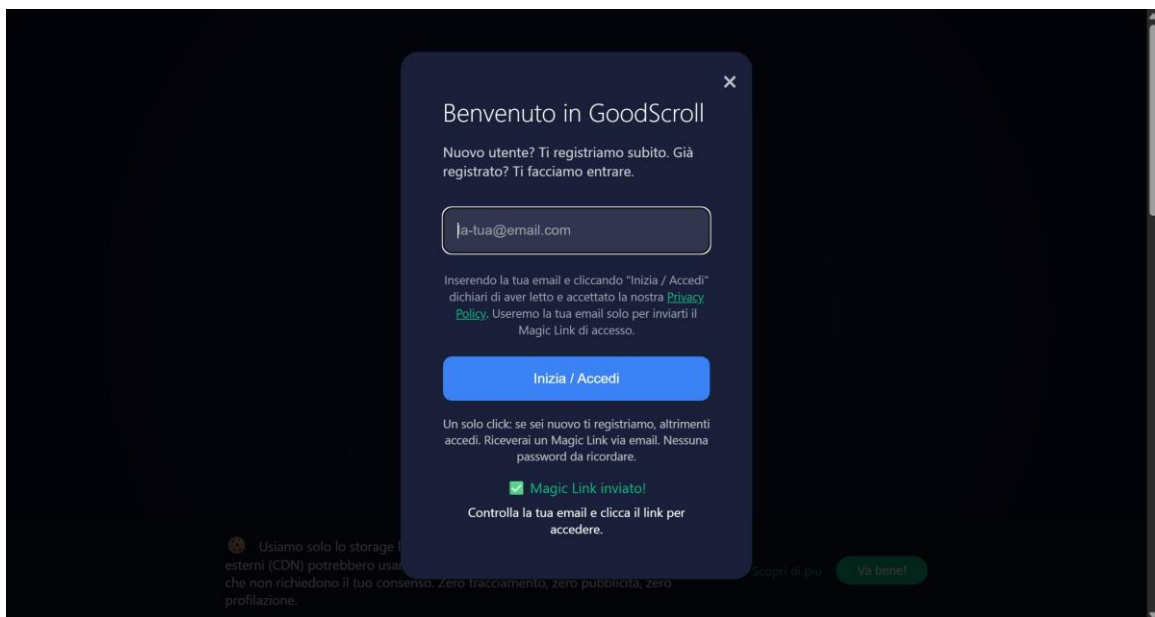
×

Benvenuto in GoodScroll

Nuovo utente? Ti registriamo subito. Già registrato? Ti facciamo entrare.

la-tua@email.com

Inserendo la tua email e cliccando "Inizia / Accedi" dichiari di aver letto e accettato la nostra Privacy Policy. Useremo la tua email solo per inviarti il Magic Link di accesso.

Inizia / Accedi

Un solo click: se sei nuovo ti registriamo, altrimenti accedi. Riceverai un Magic Link via email. Nessuna password da ricordare.

✅ Magic Link inviato!

Controlla la tua email e clicca il link per accedere.

🍪 Usiamo solo lo storage l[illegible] esterni (CDN) potrebbero usar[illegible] che non richiedono il tuo consenso. Zero tracciamento, zero pubblicità, zero profilazione.

Scopri di più

Va bene!